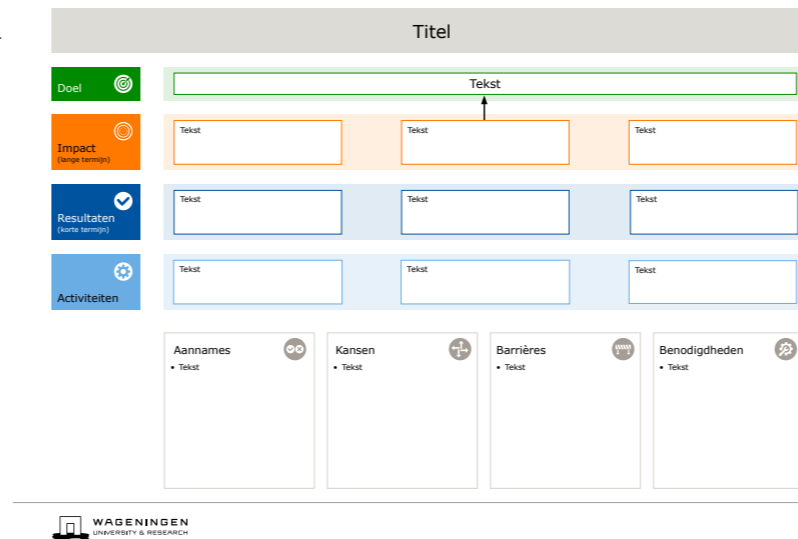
Titel

Doel

Tekst

Impact
(lange termijn)

Tekst

Tekst

Tekst

Resultaten
(korte termijn)

Tekst

Tekst

Tekst

Activiteiten

Tekst

Tekst

Tekst

Aannames
• Tekst

Kansen
• Tekst

Barrières
• Tekst

Benodigdheden
• Tekst

WAGENINGEN
UNIVERSITY & RESEARCH